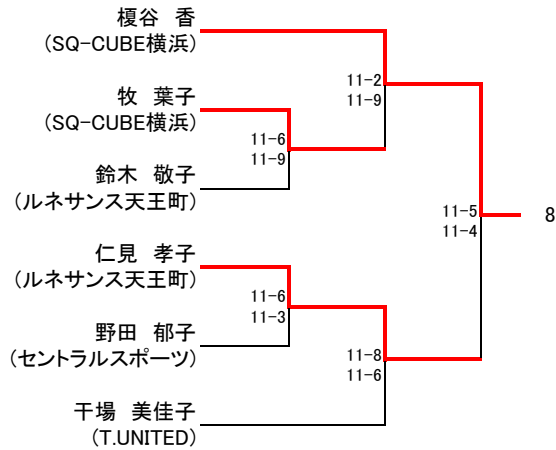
榎谷　香
（SQ-CUBE横浜）

牧　葉子
（SQ-CUBE横浜）

鈴木　敬子
（ルネサンス天王町）

仁見　孝子
（ルネサンス天王町）

野田　郁子
（セントラルスポーツ）

干場　美佳子
（T.UNITED）

11-6
11-9

11-2
11-9

11-6
11-3

11-8
11-6

11-5
11-4

8